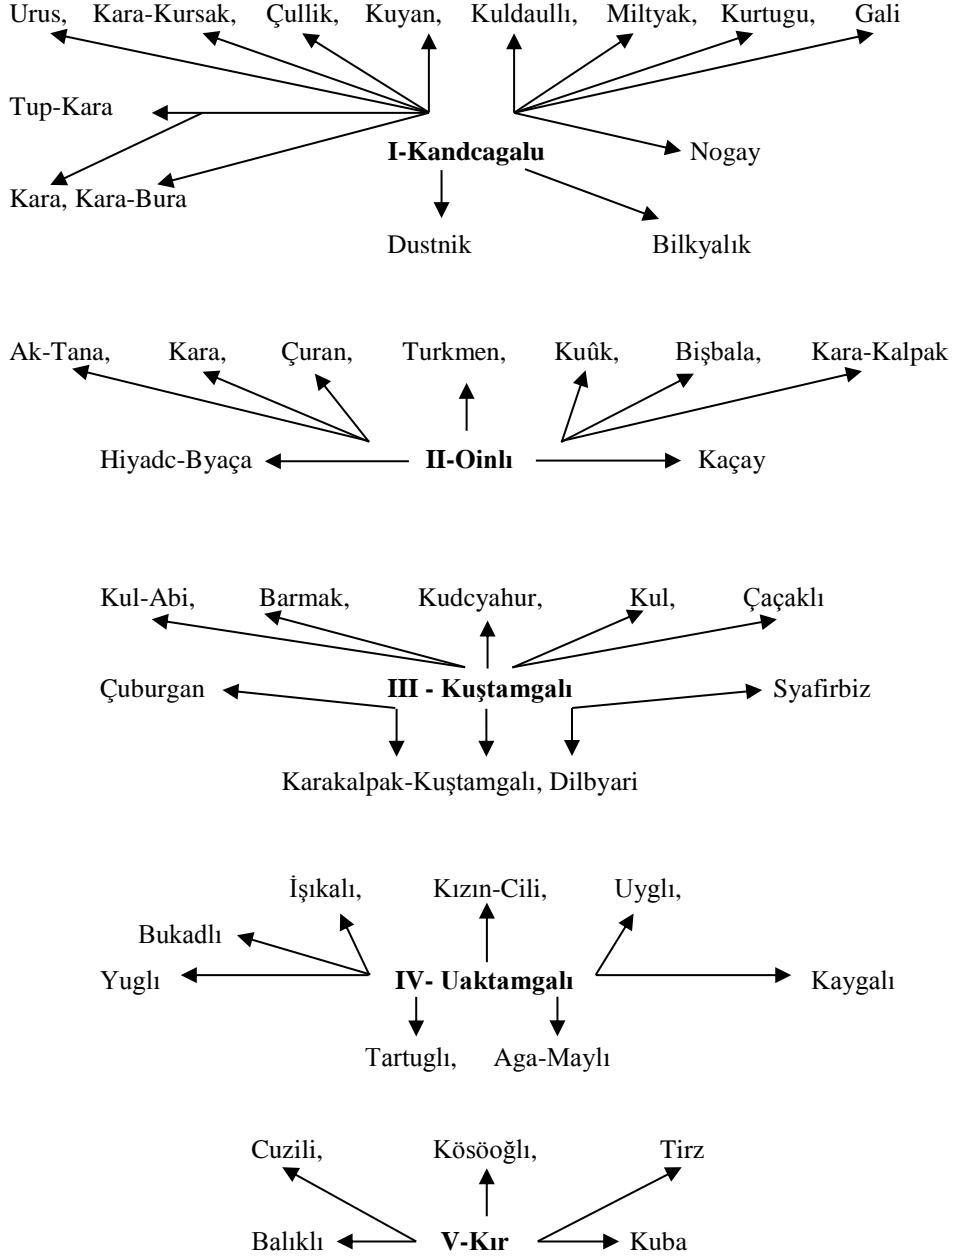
Urus, Kara-Kursak, Çullik, Kuyan, Kuldaullı, Miltyak, Kurtugu, Gali

Tup-Kara

**I-Kandcagalu**

Nogay

Kara, Kara-Bura

Dustnik

Bilkyalık

Ak-Tana, Kara, Çuran, Turkmen, Kuûk, Bişbala, Kara-Kalpak

Hiyadc-Byaça **II-Oinlı** Kaçay

Kul-Abi, Barmak, Kudcyahur, Kul, Çaçaklı

Çuburgan **III - Kuştamgalı** Syafirbiz

Karakalpak-Kuştamgalı, Dilbyari

İşıkalı, Kızın-Cili, Uyglı,

Bukadlı

Yuglı **IV- Uaktamgalı** Kaygalı

Tartuglı, Aga-Maylı

Cuzili, Kösöoğlı, Tirz

Balıklı **V-Kır** Kuba